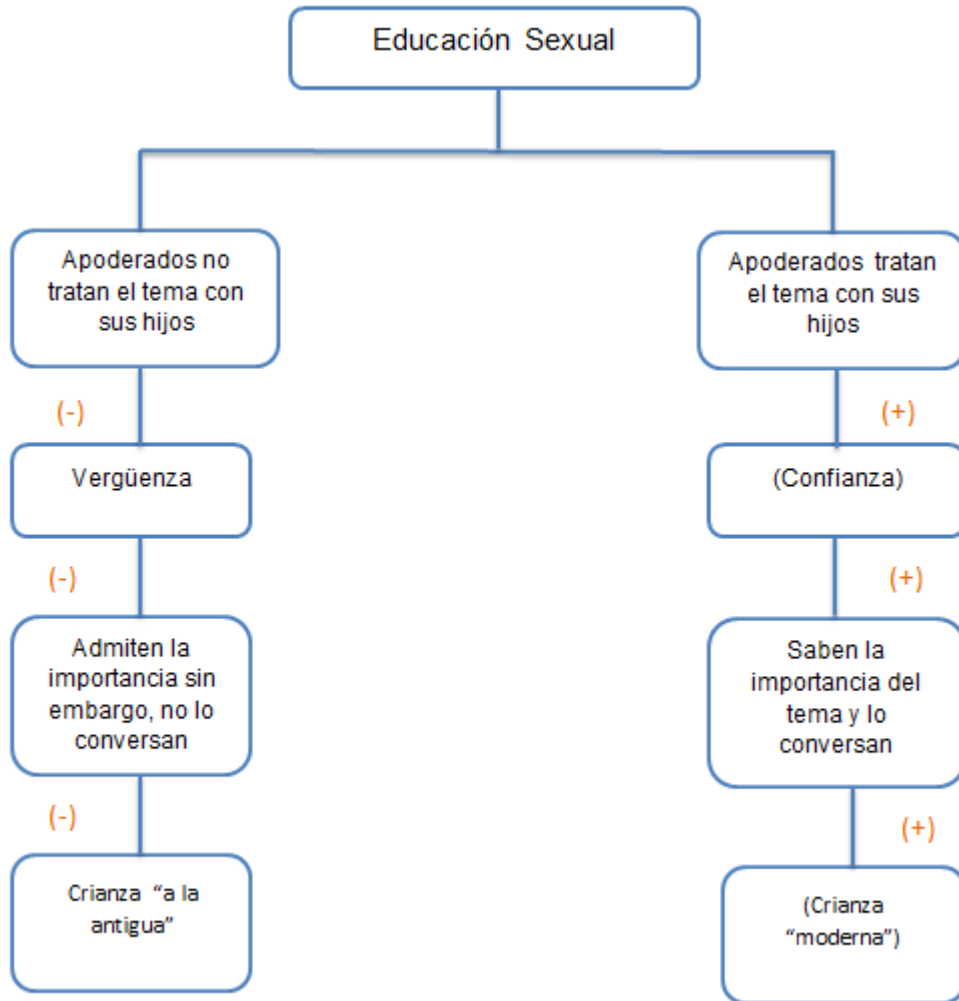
Educación Sexual

Apoderados no tratan el tema con sus hijos

(-)

Vergüenza

(-)

Admiten la importancia sin embargo, no lo conversan

(-)

Crianza "a la antigua"

Apoderados tratan el tema con sus hijos

(+)

(Confianza)

(+)

Saben la importancia del tema y lo conversan

(+)

(Crianza "moderna")